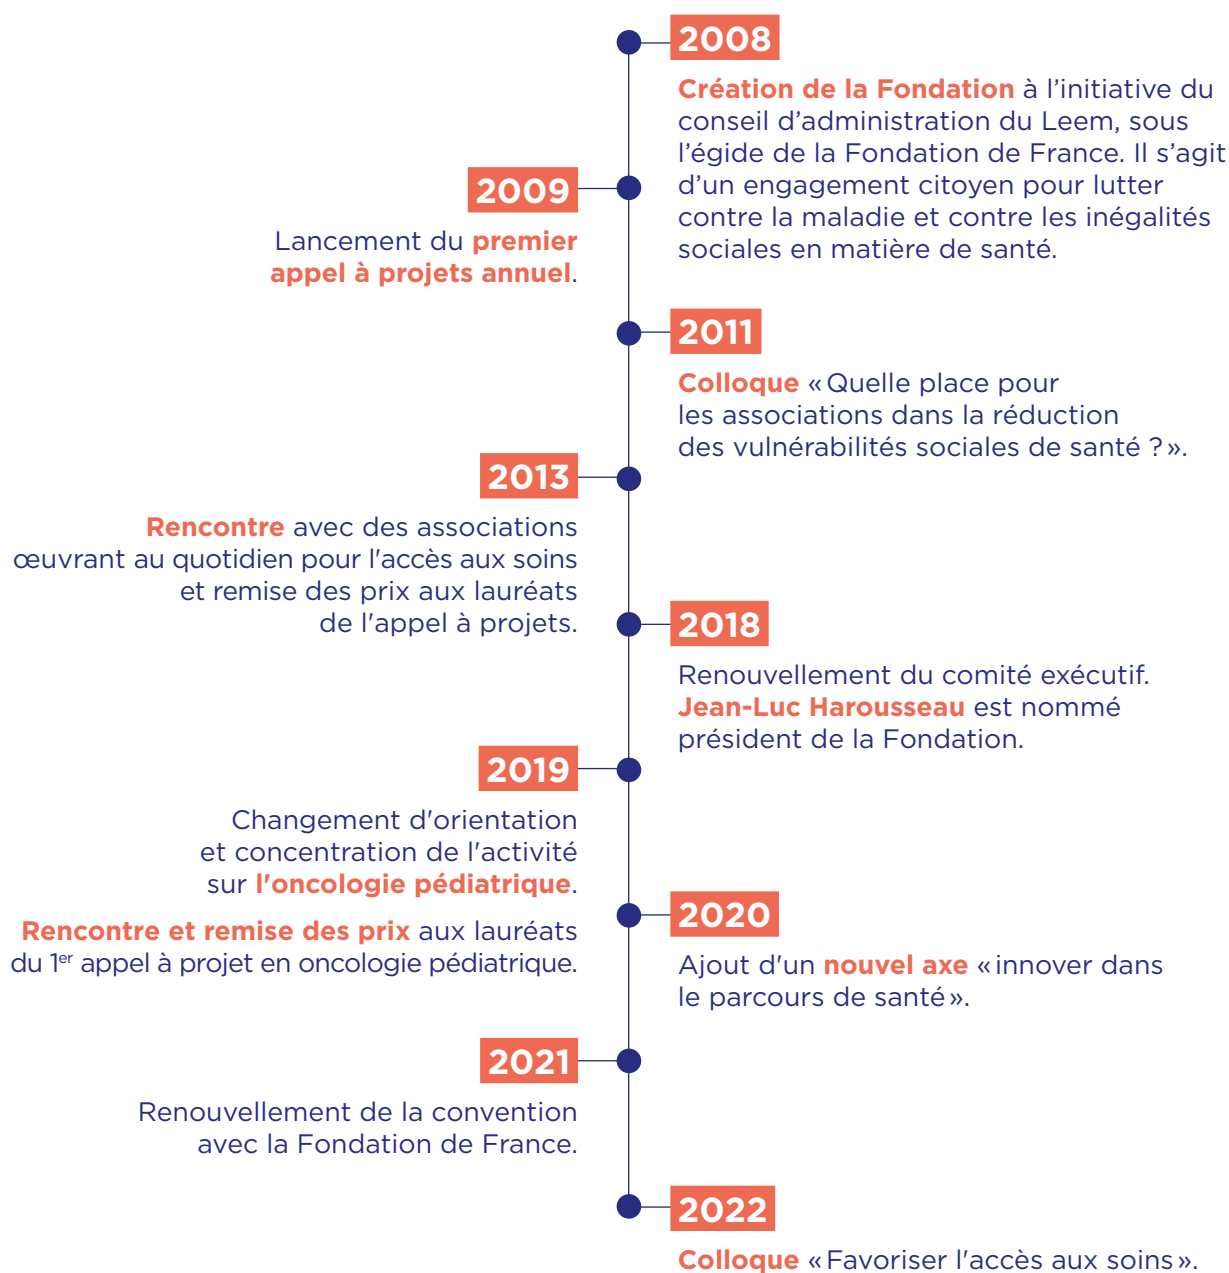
2008

Création de la Fondation à l'initiative du conseil d'administration du Leem, sous l'égide de la Fondation de France. Il s'agit d'un engagement citoyen pour lutter contre la maladie et contre les inégalités sociales en matière de santé.

2009

Lancement du premier appel à projets annuel.

2011

Colloque « Quelle place pour les associations dans la réduction des vulnérabilités sociales de santé ? ».

2013

Rencontre avec des associations œuvrant au quotidien pour l'accès aux soins et remise des prix aux lauréats de l'appel à projets.

2018

Renouvellement du comité exécutif. Jean-Luc Harousseau est nommé président de la Fondation.

2019

Changement d'orientation et concentration de l'activité sur l'oncologie pédiatrique.

Rencontre et remise des prix aux lauréats du 1$^{er}$ appel à projet en oncologie pédiatrique.

2020

Ajout d'un nouvel axe « innover dans le parcours de santé ».

2021

Renouvellement de la convention avec la Fondation de France.

2022

Colloque « Favoriser l'accès aux soins ».